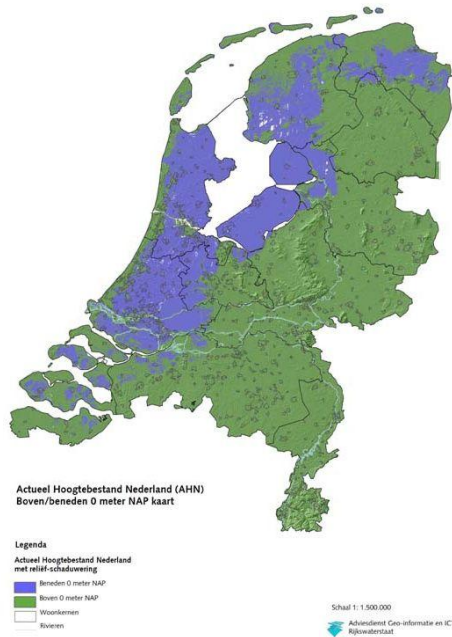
Actueel Hoogtebestand Nederland (AHN)
Boven/beneden 0 meter NAP kaart

Legenda
Actueel Hoogtebestand Nederland met reliëf-schaduwering

Beneden 0 meter NAP
Boven 0 meter NAP
Woonkernen
Rivieren

Schaal 1: 1.500.000

Adviesdienst Geo-informatie en ICT
Rijkswaterstaat